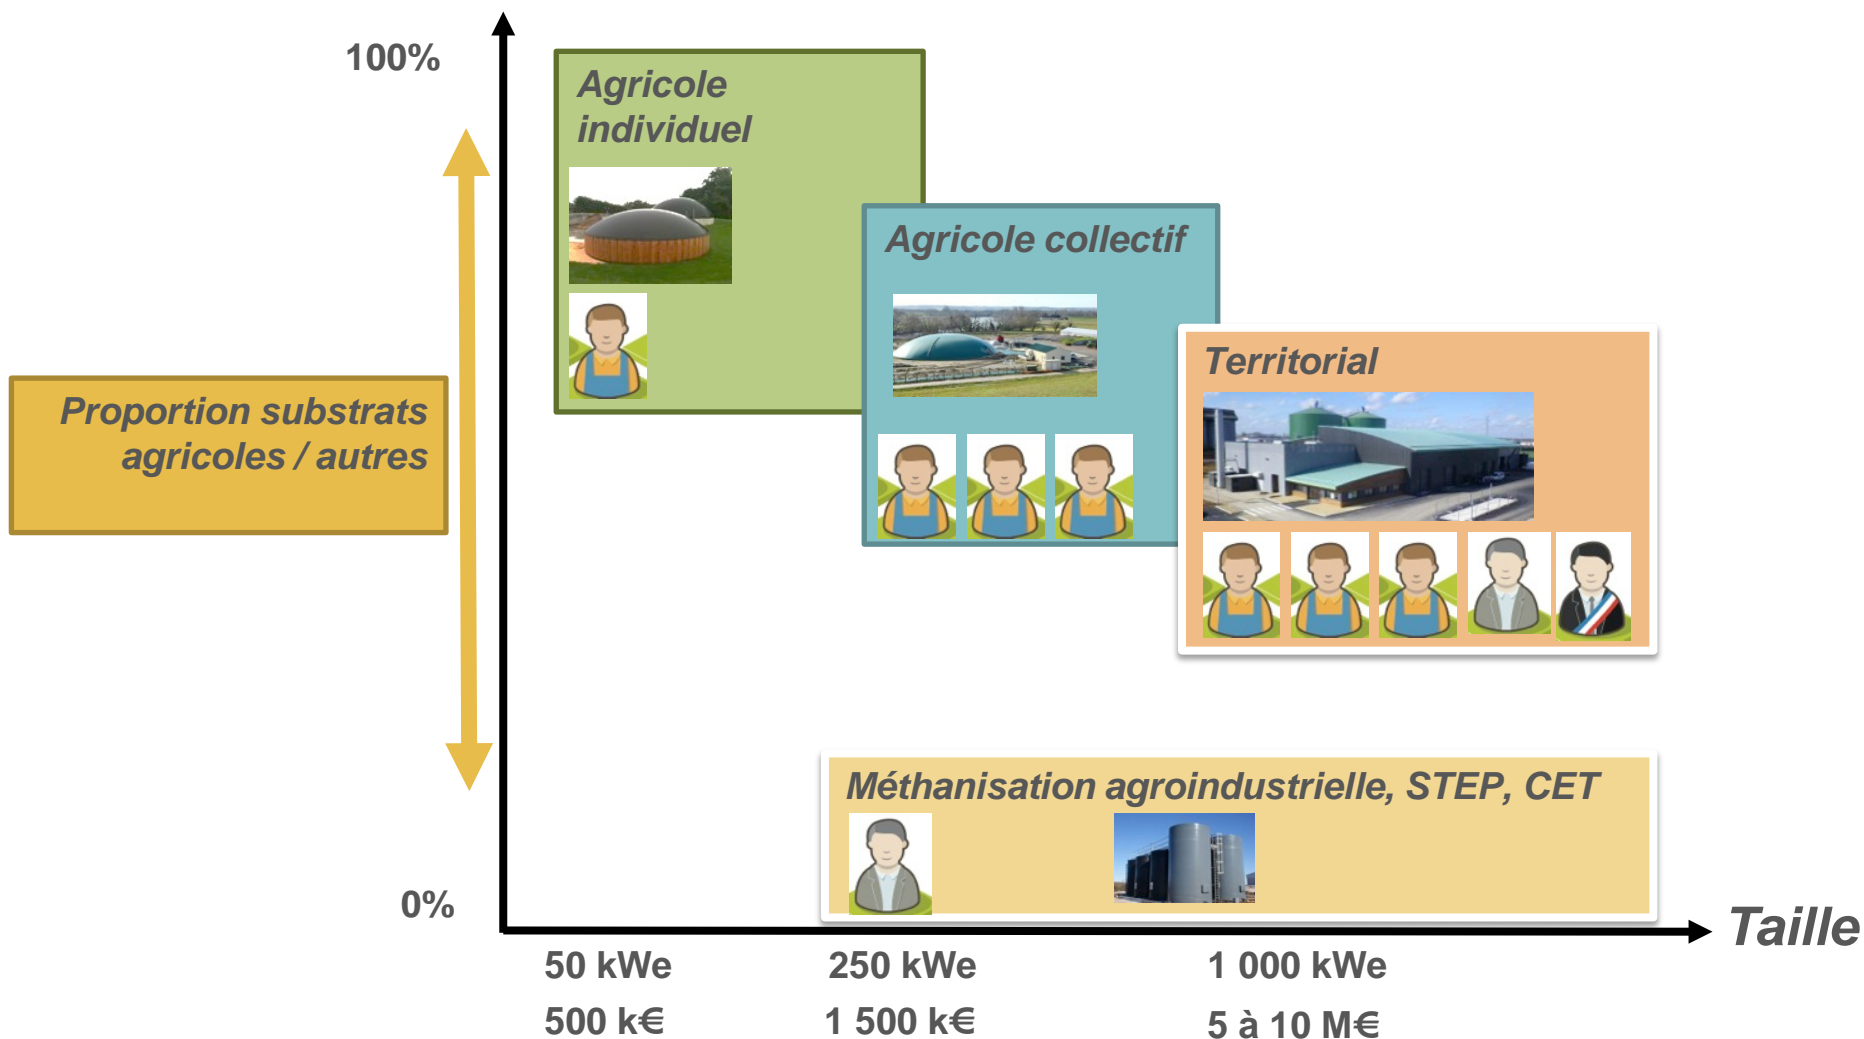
100%

Proportion substrats agricoles / autres

Agricole individuel

Agricole collectif

Territorial

Méthanisation agroindustrielle, STEP, CET

0%

Taille

50 kWe
500 k€

250 kWe
1 500 k€

1 000 kWe
5 à 10 M€